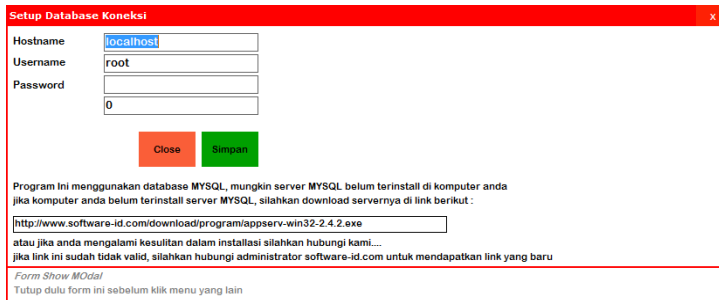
Setup Database Koneksi
x
Hostname localhost
Username root
Password
0
Close Simpan

Program Ini menggunakan database MYSQL, mungkin server MYSQL belum terinstall di komputer anda jika komputer anda belum terinstall server MYSQL, silahkan download servernya di link berikut :

http://www.software-id.com/download/program/appserv-win32-2.4.2.exe

atau jika anda mengalami kesulitan dalam installasi silahkan hubungi kami....
jika link ini sudah tidak valid, silahkan hubungi administrator software-id.com untuk mendapatkan link yang baru

Form Show MOdal
Tutup dulu form ini sebelum klik menu yang lain